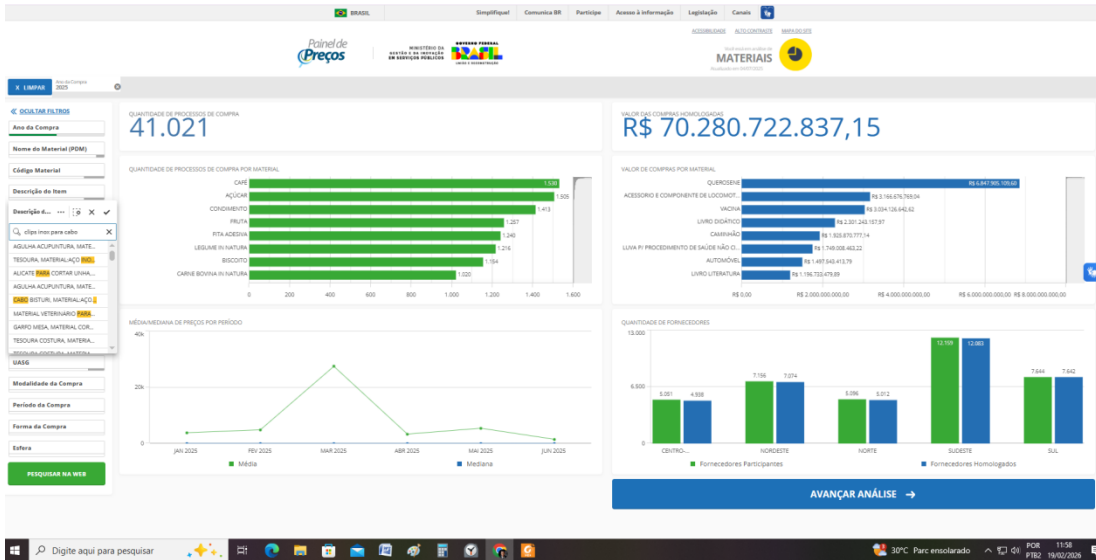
BRASIL Simplifique! Comunica BR Participe Acesso à informação Legislação Canais

ACESSIBILIDADE ALTO CONTRASTE MAPA DO SITE

Painel de Preços MINISTÉRIO DA GESTÃO E DA INOVAÇÃO EM SERVIÇOS PÚBLICOS GOVERNO FEDERAL BRASIL UNIÃO E RECONSTRUÇÃO

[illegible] MATERIAIS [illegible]

X LIMPAR Ano da Compra 2025

« OCULTAR FILTROS
Ano da Compra
Nome do Material (PDM)
Código Material
Descrição do Item
Descrição d...
clips inox para cabo
AGULHA ACUPUNTURA, MATE...
TESOURA, MATERIAL:AÇO INO...
ALICATE PARA CORTAR UNHA...
AGULHA ACUPUNTURA, MATE...
CABO BISTURI, MATERIAL:AÇO I...
MATERIAL VETERINÁRIO PARA...
GARFO MESA, MATERIAL COR...
TESOURA COSTURA, MATERIA...
UASG
Modalidade da Compra
Período da Compra
Forma da Compra
Esfera
PESQUISAR NA WEB

QUANTIDADE DE PROCESSOS DE COMPRA
41.021

VALOR DAS COMPRAS HOMOLOGADAS
R$ 70.280.722.837,15

QUANTIDADE DE PROCESSOS DE COMPRA POR MATERIAL
| Material | Quantidade |
|---|---|
| CAFÉ | 1.530 |
| AÇÚCAR | 1.505 |
| CONDIMENTO | 1.413 |
| FRUTA | 1.257 |
| FITA ADESIVA | 1.240 |
| LEGUME IN NATURA | 1.216 |
| BISCOITO | 1.184 |
| CARNE BOVINA IN NATURA | 1.020 |

0 200 400 600 800 1.000 1.200 1.400 1.600

VALOR DE COMPRAS POR MATERIAL
| Material | Valor |
|---|---|
| QUEROSENE | R$ 6.847.905.105,60 |
| ACESSÓRIO E COMPONENTE DE LOCOMOT... | R$ 3.166.676.769,04 |
| VACINA | R$ 3.034.126.642,62 |
| LIVRO DIDÁTICO | R$ 2.301.243.157,97 |
| CAMINHÃO | R$ 1.925.870.777,14 |
| LUVA P/ PROCEDIMENTO DE SAÚDE NÃO C... | R$ 1.749.008.463,22 |
| AUTOMÓVEL | R$ 1.497.943.413,79 |
| LIVRO LITERATURA | R$ 1.196.733.479,89 |

R$ 0,00 R$ 2.000.000.000,00 R$ 4.000.000.000,00 R$ 6.000.000.000,00 R$ 8.000.000.000,00

MÉDIA/MEDIANA DE PREÇOS POR PERÍODO
40k 20k 0
JAN 2025 FEV 2025 MAR 2025 ABR 2025 MAI 2025 JUN 2025
Média Mediana

QUANTIDADE DE FORNECEDORES
13.000 6.500 0
| Região | Fornecedores Participantes | Fornecedores Homologados |
|---|---|---|
| CENTRO-... | 5.051 | 4.938 |
| NORDESTE | 7.156 | 7.074 |
| NORTE | 5.096 | 5.012 |
| SUDESTE | 12.105 | 12.083 |
| SUL | 7.644 | 7.642 |

AVANÇAR ANÁLISE →

Digite aqui para pesquisar 30°C Parc ensolarado POR PTB2 11:58 19/02/2026